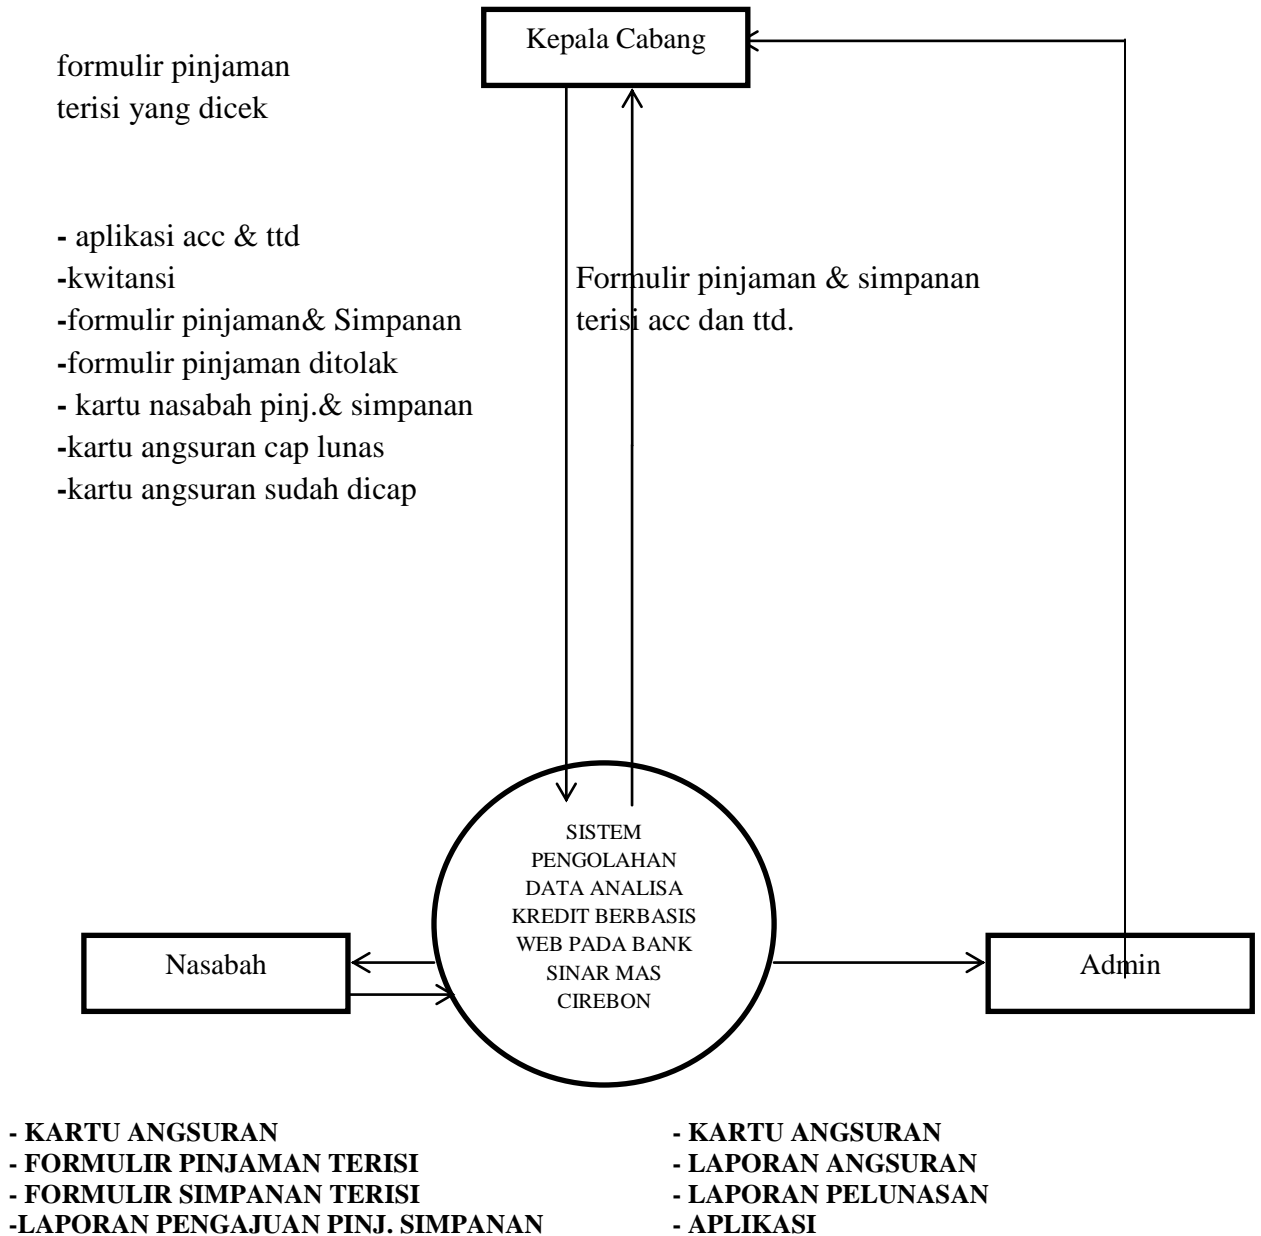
Kepala Cabang

formulir pinjaman
terisi yang dicek

- aplikasi acc & ttd
-kwitansi
-formulir pinjaman& Simpanan
-formulir pinjaman ditolak
- kartu nasabah pinj.& simpanan
-kartu angsuran cap lunas
-kartu angsuran sudah dicap

Formulir pinjaman & simpanan
terisi acc dan ttd.

SISTEM PENGOLAHAN DATA ANALISA KREDIT BERBASIS WEB PADA BANK SINAR MAS CIREBON

Nasabah

Admin

- KARTU ANGSURAN
- FORMULIR PINJAMAN TERISI
- FORMULIR SIMPANAN TERISI
-LAPORAN PENGAJUAN PINJ. SIMPANAN

- KARTU ANGSURAN
- LAPORAN ANGSURAN
- LAPORAN PELUNASAN
- APLIKASI